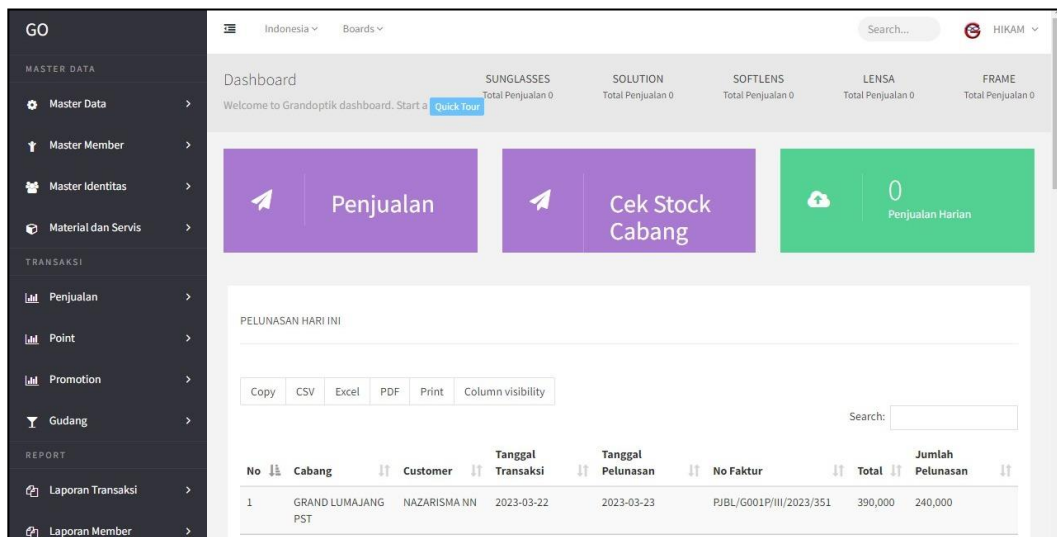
GO

MASTER DATA

Master Data

Master Member

Master Identitas

Material dan Servis

TRANSAKSI

Penjualan

Point

Promotion

Gudang

REPORT

Laporan Transaksi

Laporan Member

Indonesia ∨ Boards ∨

Search...

HIKAM ∨

Dashboard

Welcome to Grandoptik dashboard. Start a Quick Tour

SUNGLASSES
Total Penjualan 0

SOLUTION
Total Penjualan 0

SOFTLENS
Total Penjualan 0

LENSA
Total Penjualan 0

FRAME
Total Penjualan 0

Penjualan

Cek Stock Cabang

0
Penjualan Harian

PELUNASAN HARI INI

Copy CSV Excel PDF Print Column visibility

Search:

| No | Cabang | Customer | Tanggal Transaksi | Tanggal Pelunasan | No Faktur | Total | Jumlah Pelunasan |
|---|---|---|---|---|---|---|---|
| 1 | GRAND LUMAJANG PST | NAZARISMA NN | 2023-03-22 | 2023-03-23 | PJBL/G001P/III/2023/351 | 390,000 | 240,000 |